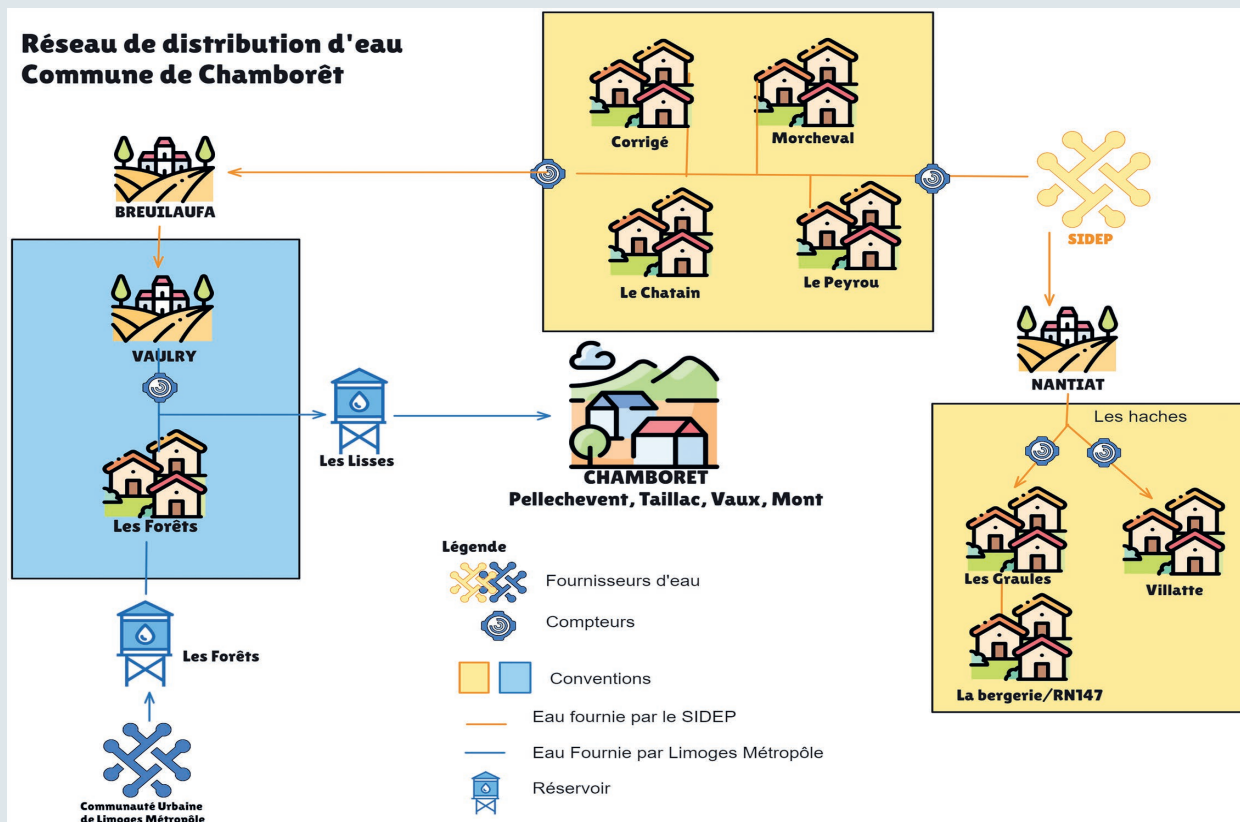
Réseau de distribution d'eau
Commune de Chamborêt

Corrigé

Morcheval

Le Chatain

Le Peyrou

BREUILAUFA

SIDEP

VAULRY

Les Lisses

CHAMBORET
Pellechevent, Taillac, Vaux, Mont

NANTIAT

Les haches

Les Graules

Villatte

La bergerie/RN147

Les Forêts

Les Forêts

Communauté Urbaine de Limoges Métropôle

Légende
Fournisseurs d'eau
Compteurs
Conventions
Eau fournie par le SIDEP
Eau Fournie par Limoges Métropôle
Réservoir